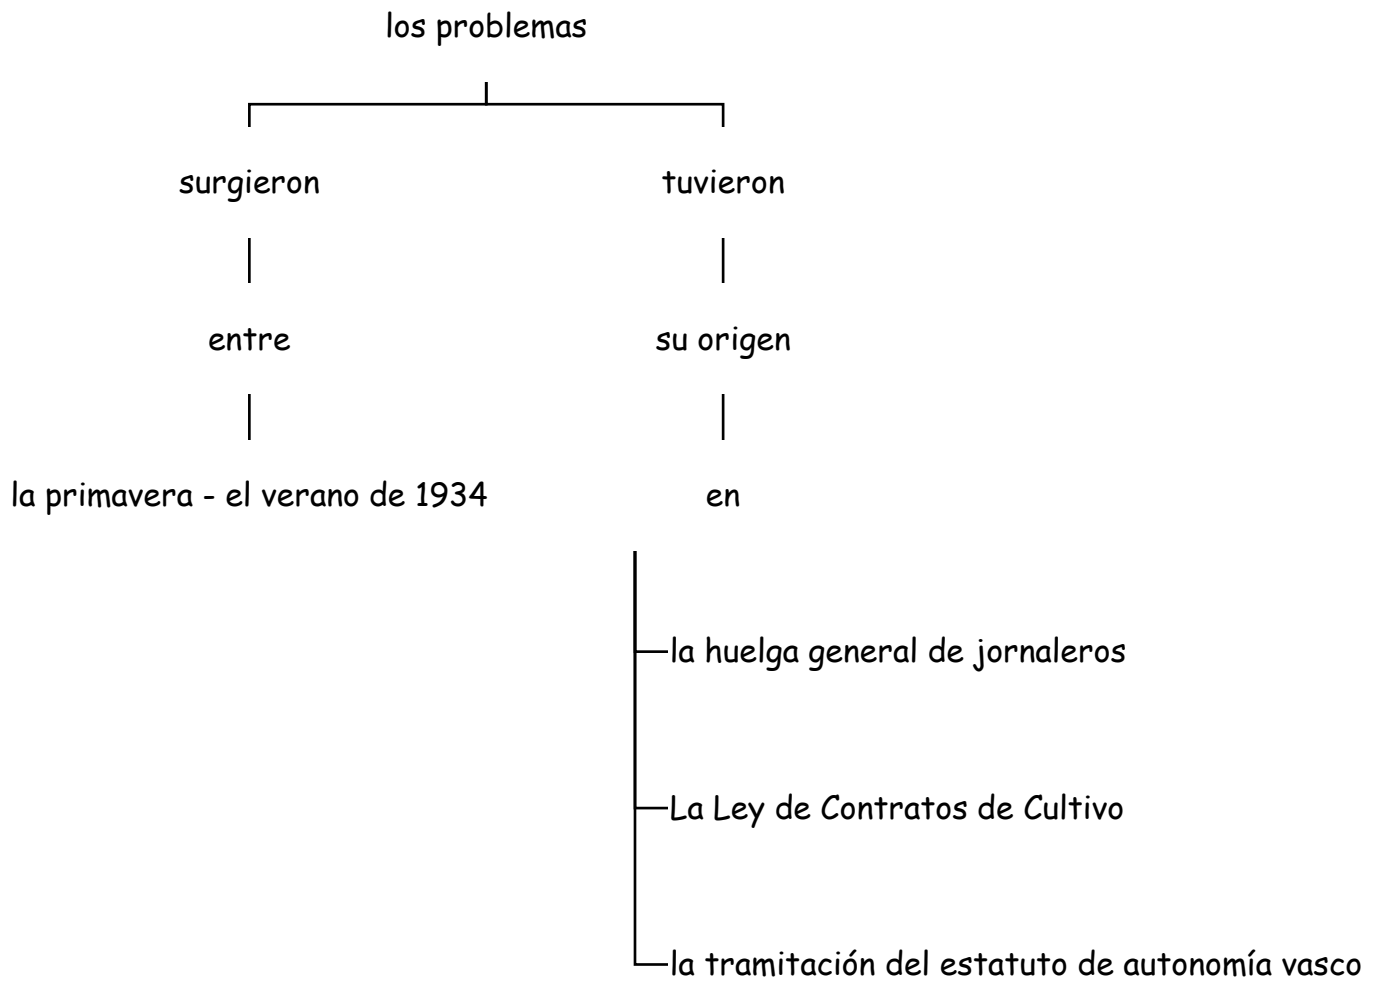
los problemas

surgieron

entre

la primavera - el verano de 1934

tuvieron

su origen

en

la huelga general de jornaleros

La Ley de Contratos de Cultivo

la tramitación del estatuto de autonomía vasco